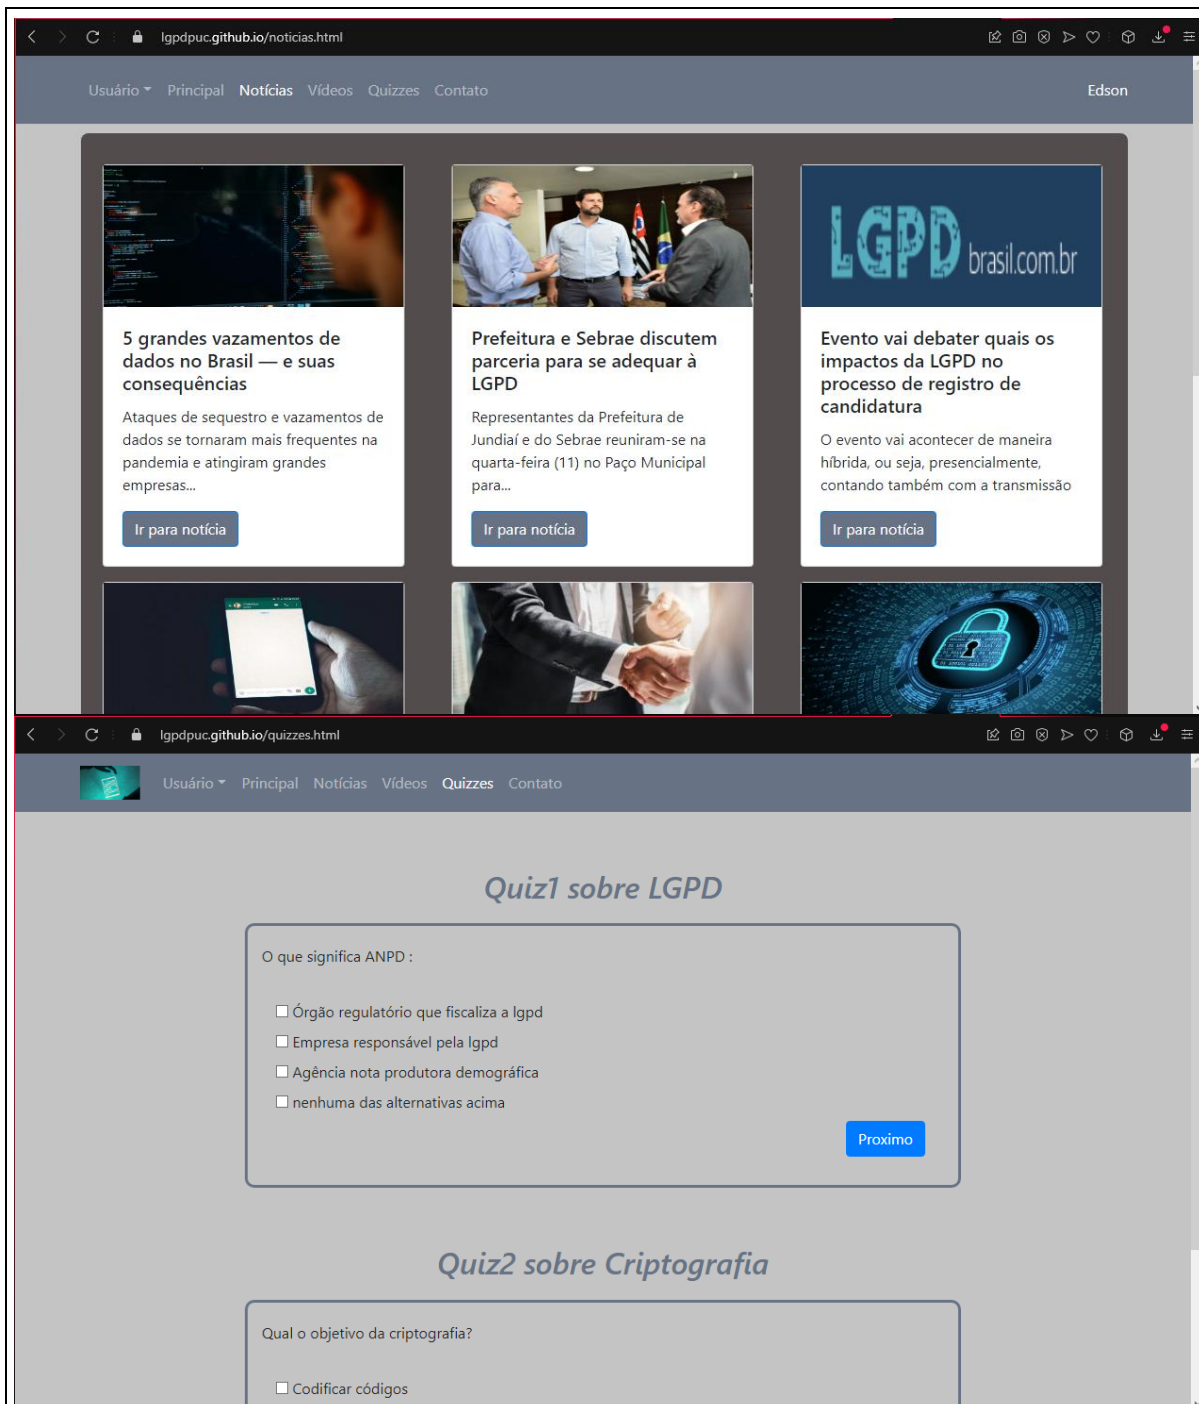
lgpdpuc.github.io/noticias.html

Usuário Principal Notícias Vídeos Quizzes Contato Edson

LGPD brasil.com.br

5 grandes vazamentos de dados no Brasil — e suas consequências

Ataques de sequestro e vazamentos de dados se tornaram mais frequentes na pandemia e atingiram grandes empresas...

Ir para notícia

Prefeitura e Sebrae discutem parceria para se adequar à LGPD

Representantes da Prefeitura de Jundiaí e do Sebrae reuniram-se na quarta-feira (11) no Paço Municipal para...

Ir para notícia

Evento vai debater quais os impactos da LGPD no processo de registro de candidatura

O evento vai acontecer de maneira híbrida, ou seja, presencialmente, contando também com a transmissão

Ir para notícia

lgpdpuc.github.io/quizzes.html

Usuário Principal Notícias Vídeos Quizzes Contato

Quiz1 sobre LGPD

O que significa ANPD :

Órgão regulatório que fiscaliza a lgpd

Empresa responsável pela lgpd

Agência nota produtora demográfica

nenhuma das alternativas acima

Proximo

Quiz2 sobre Criptografia

Qual o objetivo da criptografia?

Codificar códigos